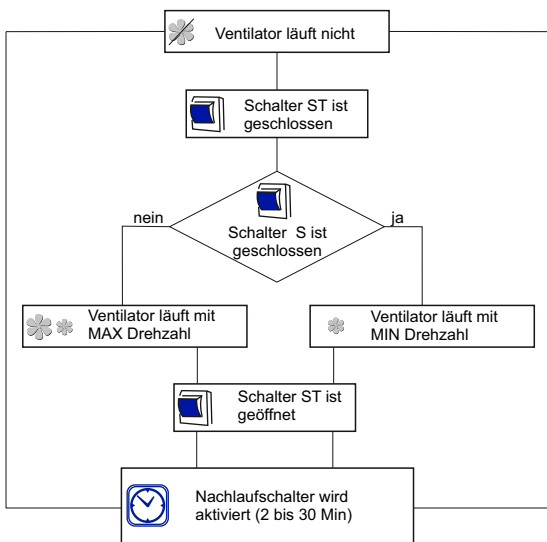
Ventilator läuft nicht

Schalter ST ist geschlossen

nein

Schalter S ist geschlossen

ja

Ventilator läuft mit MAX Drehzahl

Ventilator läuft mit MIN Drehzahl

Schalter ST ist geöffnet

Nachlaufschalter wird aktiviert (2 bis 30 Min)